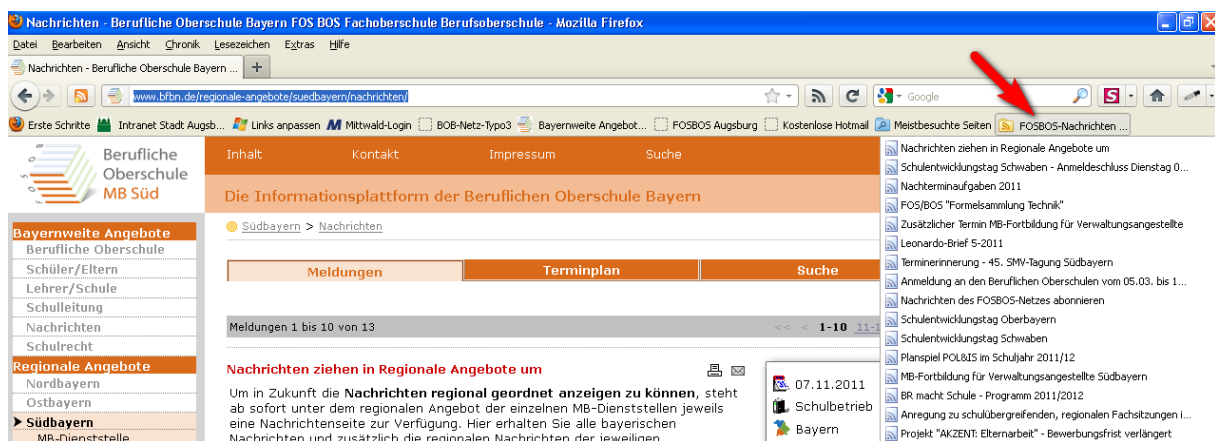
Nachrichten - Berufliche Oberschule Bayern FOS BOS Fachoberschule Berufsoberschule - Mozilla Firefox

Datei Bearbeiten Ansicht Chronik Lesezeichen Extras Hilfe

Nachrichten - Berufliche Oberschule Bayern ... +

www.bfbn.de/regionale-angebote/suedbayern/nachrichten/

Google

Erste Schritte Intranet Stadt Augsb... Links anpassen Mittwald-Login BOB-Netz-Typo3 Bayernweite Angebot... FOSBOS Augsburg Kostenlose Hotmail Meistbesuchte Seiten FOSBOS-Nachrichten ...

Berufliche Oberschule MB Süd

Inhalt Kontakt Impressum Suche

Die Informationsplattform der Beruflichen Oberschule Bayern

Bayernweite Angebote
Berufliche Oberschule
Schüler/Eltern
Lehrer/Schule
Schulleitung
Nachrichten
Schulrecht
Regionale Angebote
Nordbayern
Ostbayern
Südbayern
MB-Dienststelle

Südbayern > Nachrichten

Meldungen Terminplan Suche

Meldungen 1 bis 10 von 13 << < 1-10 11-1

Nachrichten ziehen in Regionale Angebote um

Um in Zukunft die Nachrichten regional geordnet anzeigen zu können, steht ab sofort unter dem regionalen Angebot der einzelnen MB-Dienststellen jeweils eine Nachrichtenseite zur Verfügung. Hier erhalten Sie alle bayerischen Nachrichten und zusätzlich die regionalen Nachrichten der jeweiligen

07.11.2011
Schulbetrieb
Bayern

Nachrichten ziehen in Regionale Angebote um
Schulentwicklungstag Schwaben - Anmeldeschluss Dienstag 0...
Nachterminaufgaben 2011
FOS/BOS "Formelsammlung Technik"
Zusätzlicher Termin MB-Fortbildung für Verwaltungsangestellte
Leonardo-Brief 5-2011
Terminerinnerung - 45. SMV-Tagung Südbayern
Anmeldung an den Beruflichen Oberschulen vom 05.03. bis 1...
Nachrichten des FOSBOS-Netzes abonnieren
Schulentwicklungstag Oberbayern
Schulentwicklungstag Schwaben
Planspiel POL&IS im Schuljahr 2011/12
MB-Fortbildung für Verwaltungsangestellte Südbayern
BR macht Schule - Programm 2011/2012
Anregung zu schulübergreifenden, regionalen Fachsitzungen i...
Projekt "AKZENT: Elternarbeit" - Bewerbungsfrist verlängert